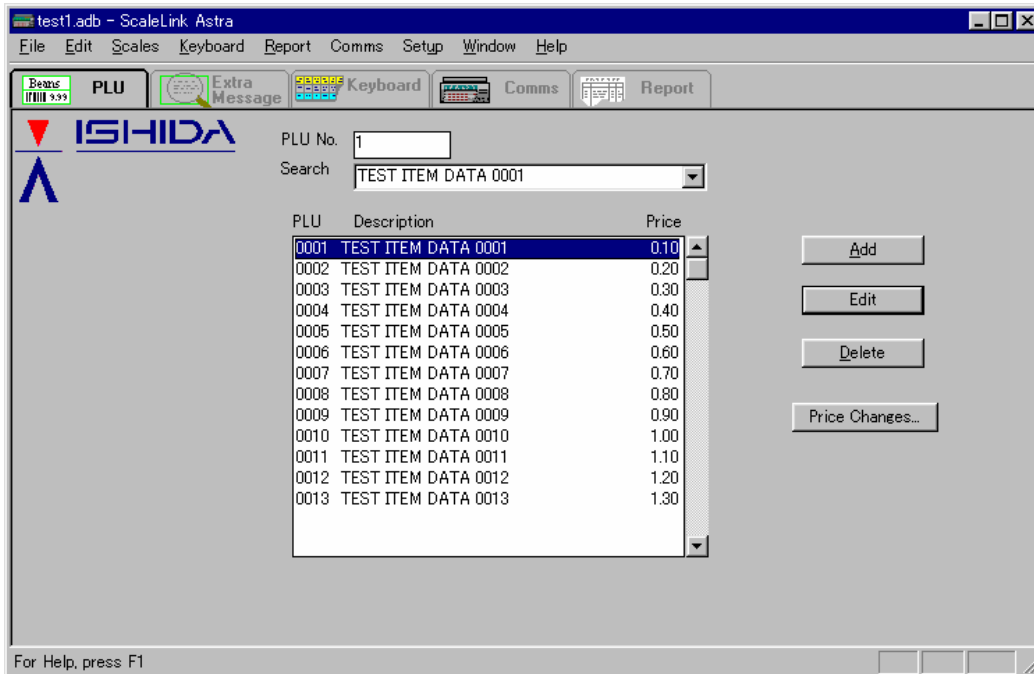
test1.adb - ScaleLink Astra

File Edit Scales Keyboard Report Comms Setup Window Help

Beans 9.99 PLU | Extra Message | Keyboard | Comms | Report

ISHIDA

PLU No. 1

Search TEST ITEM DATA 0001

| PLU | Description | Price |
|---|---|---|
| 0001 | TEST ITEM DATA 0001 | 0.10 |
| 0002 | TEST ITEM DATA 0002 | 0.20 |
| 0003 | TEST ITEM DATA 0003 | 0.30 |
| 0004 | TEST ITEM DATA 0004 | 0.40 |
| 0005 | TEST ITEM DATA 0005 | 0.50 |
| 0006 | TEST ITEM DATA 0006 | 0.60 |
| 0007 | TEST ITEM DATA 0007 | 0.70 |
| 0008 | TEST ITEM DATA 0008 | 0.80 |
| 0009 | TEST ITEM DATA 0009 | 0.90 |
| 0010 | TEST ITEM DATA 0010 | 1.00 |
| 0011 | TEST ITEM DATA 0011 | 1.10 |
| 0012 | TEST ITEM DATA 0012 | 1.20 |
| 0013 | TEST ITEM DATA 0013 | 1.30 |

Add

Edit

Delete

Price Changes...

For Help, press F1